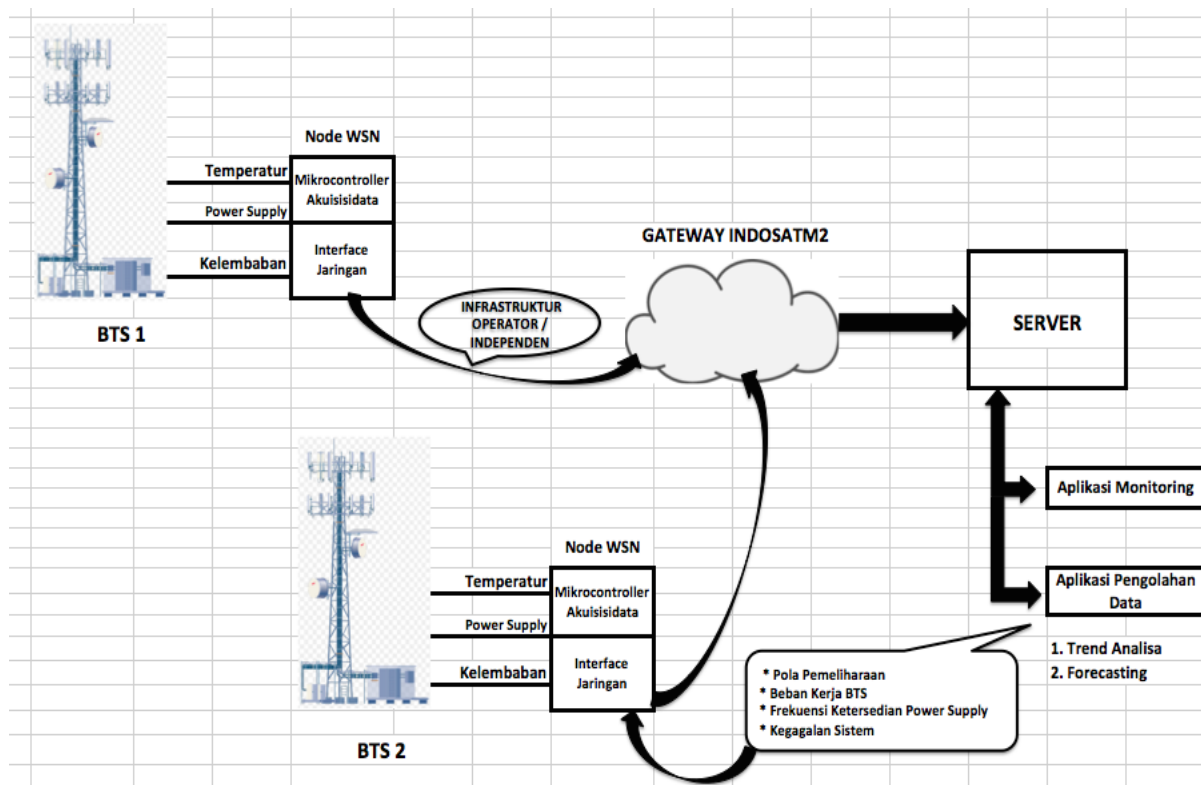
Node WSN

Temperatur

Mikrocontroller Akuisisidata

Power Supply

Interface Jaringan

Kelembaban

BTS 1

INFRASTRUKTUR OPERATOR / INDEPENDEN

GATEWAY INDOSATM2

SERVER

Aplikasi Monitoring

Aplikasi Pengolahan Data

1. Trend Analisa
2. Forecasting

Node WSN

Temperatur

Mikrocontroller Akuisisidata

Power Supply

Interface Jaringan

Kelembaban

BTS 2

* Pola Pemeliharaan
* Beban Kerja BTS
* Frekuensi Ketersedian Power Supply
* Kegagalan Sistem